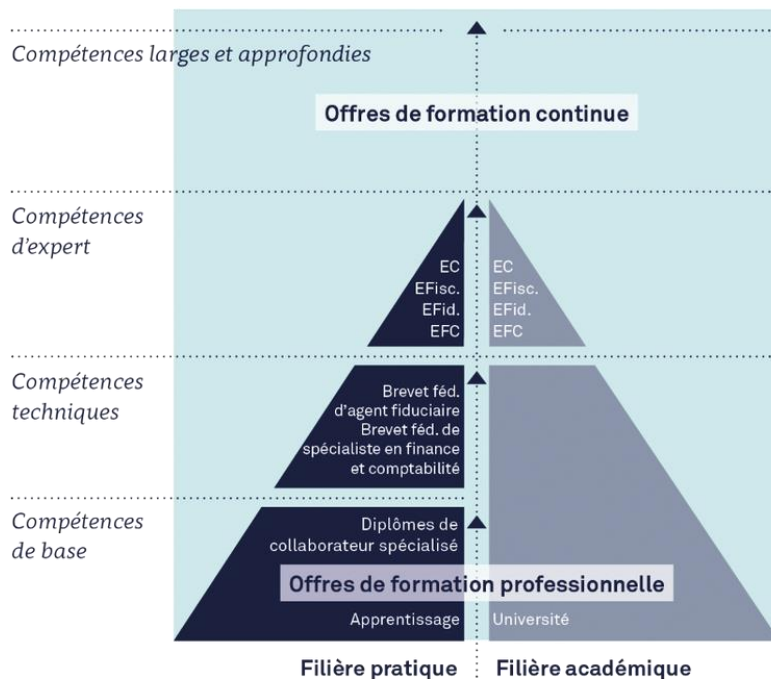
Compétences larges et approfondies

Offres de formation continue

Compétences d'expert

EC
EFisc.
EFid.
EFC

EC
EFisc.
EFid.
EFC

Compétences techniques

Brevet féd. d'agent fiduciaire
Brevet féd. de spécialiste en finance et comptabilité

Compétences de base

Diplômes de collaborateur spécialisé

Offres de formation professionnelle

Apprentissage

Université

Filière pratique

Filière académique